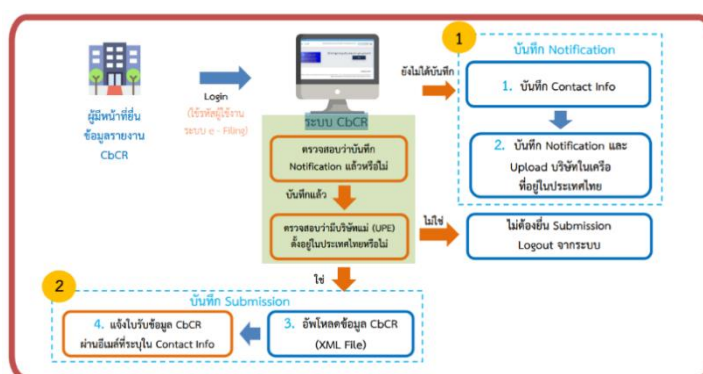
ผู้มีหน้าที่ยื่นข้อมูลรายงาน CbCR

Login
(ใช้รหัสผู้ใช้งานระบบ e - Filing)

ระบบ CbCR

ตรวจสอบว่าบันทึก Notification แล้วหรือไม่

บันทึกแล้ว

ตรวจสอบว่ามีบริษัทแม่ (UPE) ตั้งอยู่ในประเทศไทยหรือไม่

ยังไม่ได้บันทึก

1

บันทึก Notification

1. บันทึก Contact Info

2. บันทึก Notification และ Upload บริษัทในเครือที่อยู่ในประเทศไทย

ไม่ใช่

ไม่ต้องยื่น Submission
Logout จากระบบ

ใช่

2

บันทึก Submission

3. อัพโหลดข้อมูล CbCR
(XML File)

4. แจ้งใบรับข้อมูล CbCR ผ่านอีเมล์ที่ระบุใน Contact Info